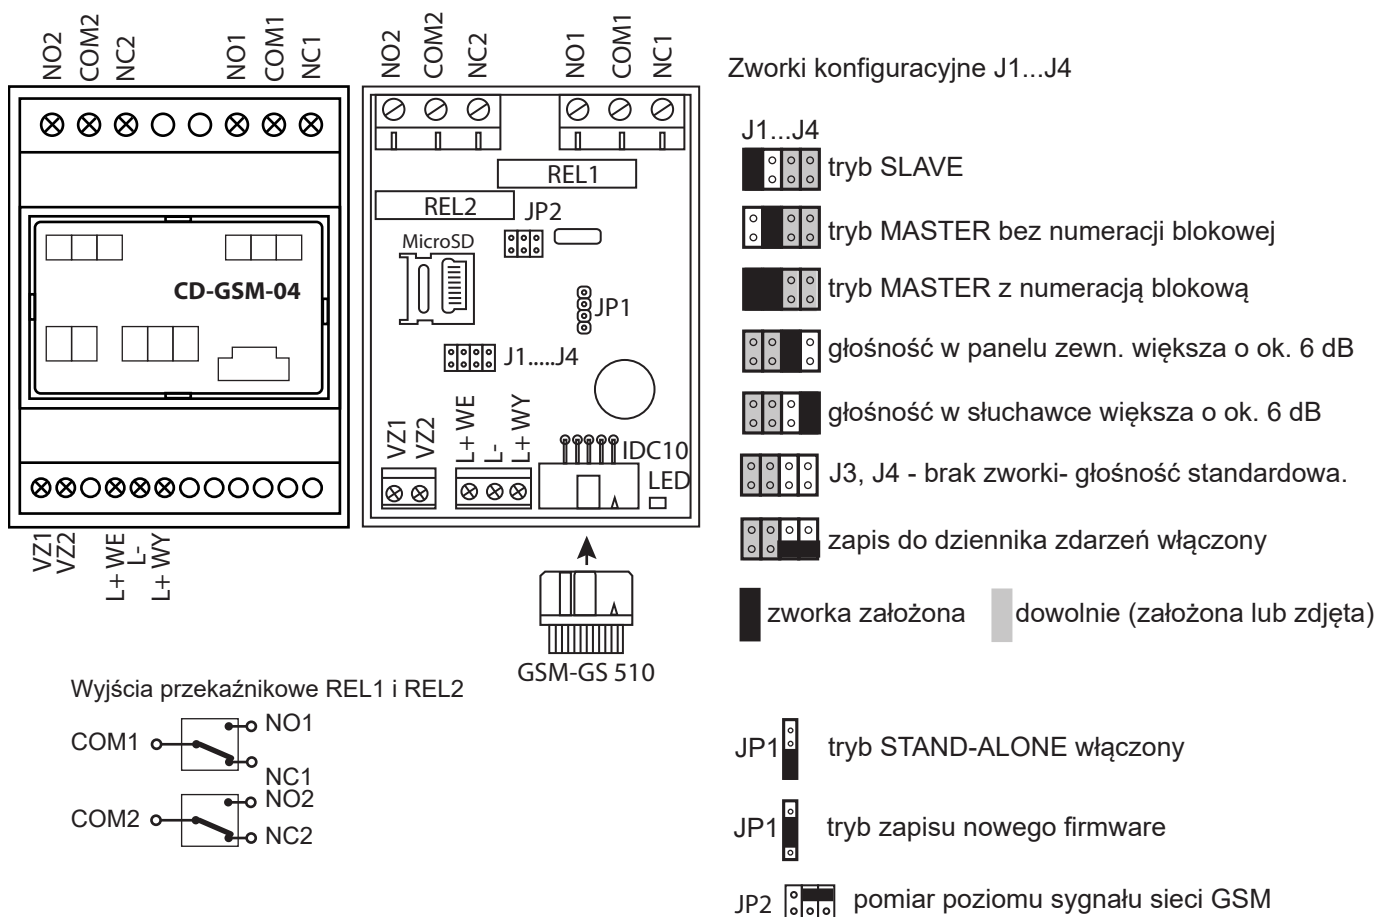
NO2 COM2 NC2 NO1 COM1 NC1

CD-GSM-04

VZ1 VZ2 L+ WE L- L+ WY

NO2 COM2 NC2 NO1 COM1 NC1

REL1

REL2

JP2

MicroSD

JP1

J1.....J4

VZ1 VZ2 L+ WE L- L+ WY

IDC10

LED

GSM-GS 510

Wyjścia przekaźnikowe REL1 i REL2

COM1

NO1

NC1

COM2

NO2

NC2

Zworki konfiguracyjne J1...J4

J1...J4

tryb SLAVE

tryb MASTER bez numeracji blokowej

tryb MASTER z numeracją blokową

głośność w panelu zewn. większa o ok. 6 dB

głośność w słuchawce większa o ok. 6 dB

J3, J4 - brak zworki- głośność standardowa.

zapis do dziennika zdarzeń włączony

zworka założona dowolnie (założona lub zdjęta)

JP1 tryb STAND-ALONE włączony

JP1 tryb zapisu nowego firmware

JP2 pomiar poziomu sygnału sieci GSM